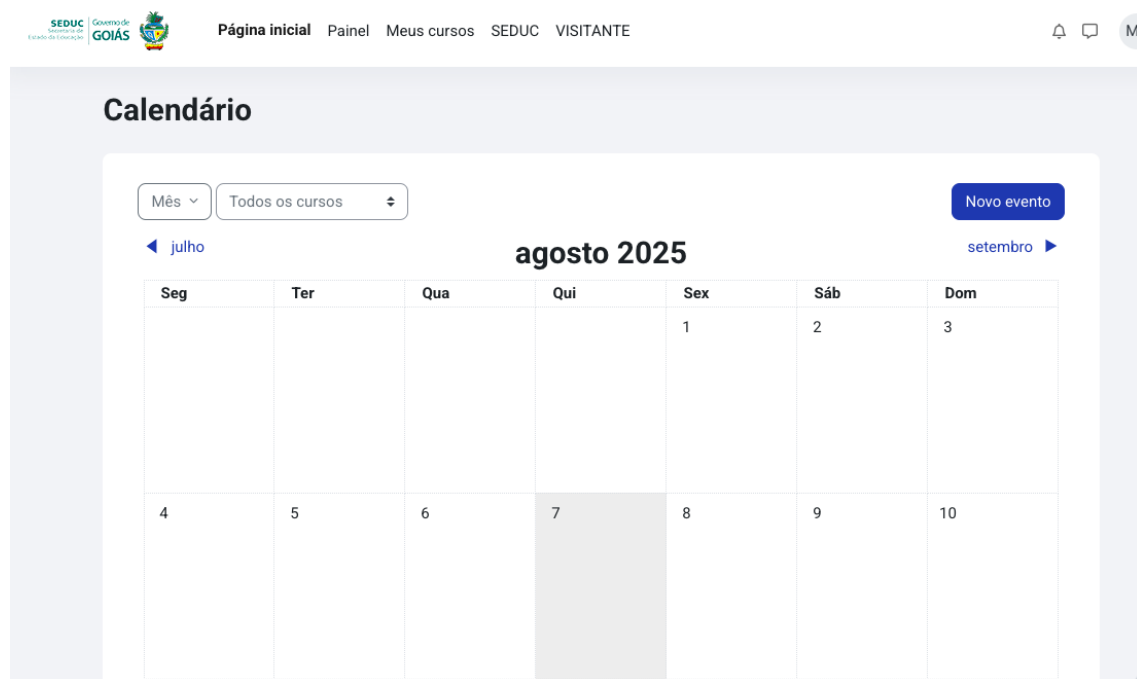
SEDUC Secretaria de Estado da Educação | Governo de GOIÁS

Página inicial Painel Meus cursos SEDUC VISITANTE

M

Calendário

Mês | Todos os cursos | Novo evento

◄ julho | agosto 2025 | setembro ►

| Seg | Ter | Qua | Qui | Sex | Sáb | Dom |
|---|---|---|---|---|---|---|
| | | | | 1 | 2 | 3 |
| 4 | 5 | 6 | 7 | 8 | 9 | 10 |